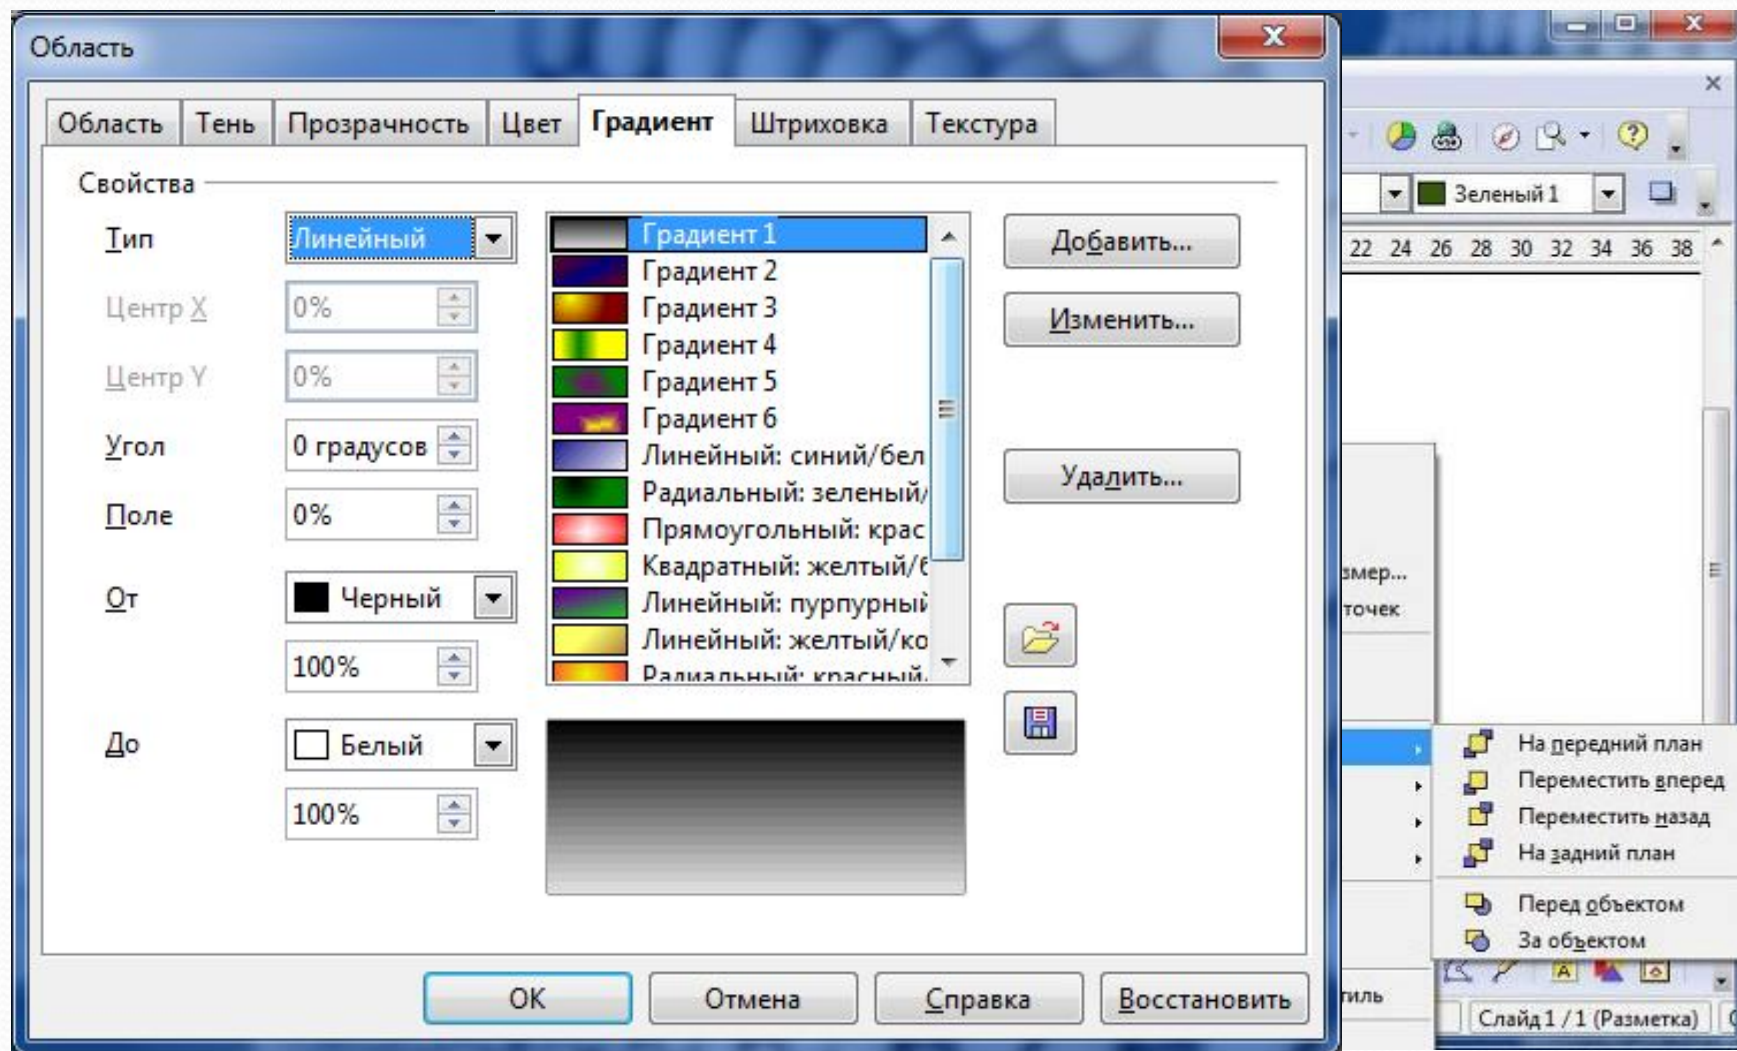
Область

Область | Тень | Прозрачность | Цвет | Градиент | Штриховка | Текстура

Свойства

Тип Линейный

Центр X 0%

Центр Y 0%

Угол 0 градусов

Поле 0%

От Черный

100%

До Белый

100%

Градиент 1
Градиент 2
Градиент 3
Градиент 4
Градиент 5
Градиент 6
Линейный: синий/бел
Радиальный: зеленый/
Прямоугольный: крас
Квадратный: желтый/б
Линейный: пурпурны
Линейный: желтый/ко
Радиальный: красный

Добавить...

Изменить...

Удалить...

OK | Отмена | Справка | Восстановить

Зеленый 1

22 24 26 28 30 32 34 36 38

змер...
точек

На передний план
Переместить вперед
Переместить назад
На задний план
Перед объектом
За объектом

тиль

Слайд 1 / 1 (Разметка)